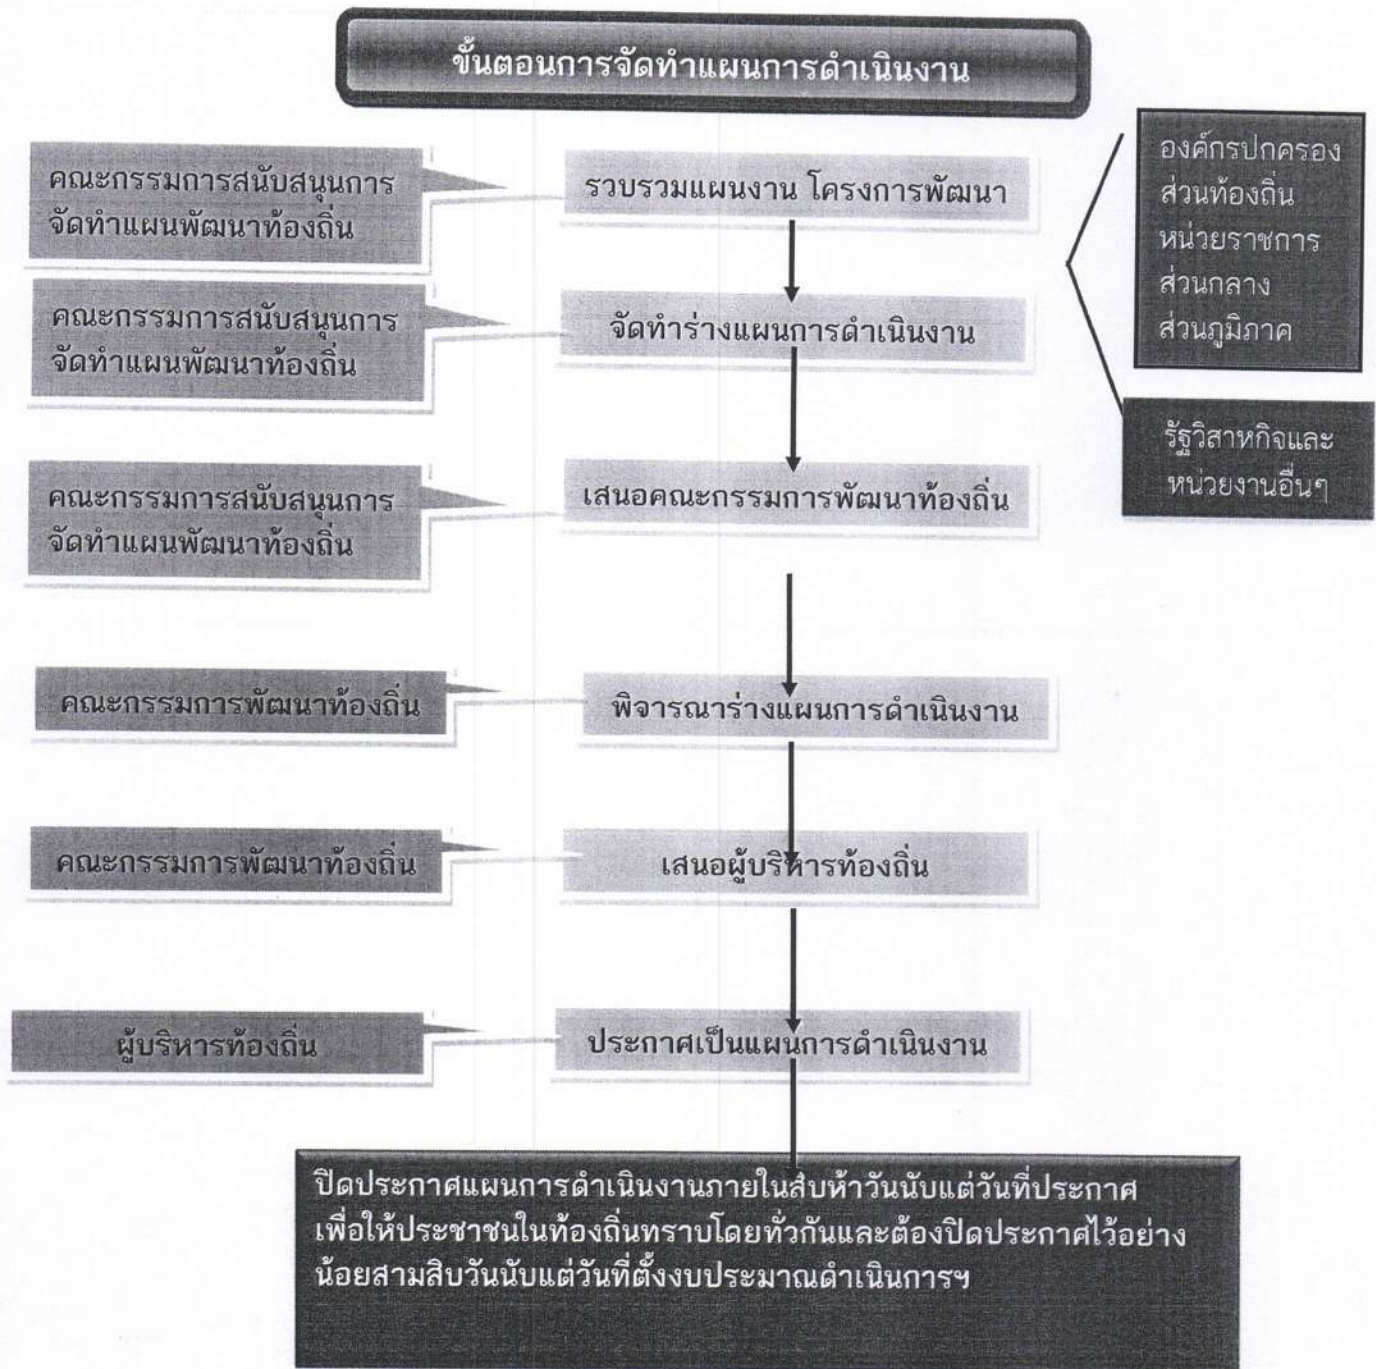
ขั้นตอนการจัดทำแผนการดำเนินงาน

คณะกรรมการสนับสนุนการจัดทำแผนพัฒนาท้องถิ่น

รวบรวมแผนงาน โครงการพัฒนา

องค์กรปกครองส่วนท้องถิ่น หน่วยราชการส่วนกลาง ส่วนภูมิภาค

คณะกรรมการสนับสนุนการจัดทำแผนพัฒนาท้องถิ่น

จัดทำร่างแผนการดำเนินงาน

รัฐวิสาหกิจและหน่วยงานอื่นๆ

คณะกรรมการสนับสนุนการจัดทำแผนพัฒนาท้องถิ่น

เสนอคณะกรรมการพัฒนาท้องถิ่น

คณะกรรมการพัฒนาท้องถิ่น

พิจารณาร่างแผนการดำเนินงาน

คณะกรรมการพัฒนาท้องถิ่น

เสนอผู้บริหารท้องถิ่น

ผู้บริหารท้องถิ่น

ประกาศเป็นแผนการดำเนินงาน

ปิดประกาศแผนการดำเนินงานภายในสิบห้าวันนับแต่วันที่ประกาศ เพื่อให้ประชาชนในท้องถิ่นทราบโดยทั่วกันและต้องปิดประกาศไว้อย่างน้อยสามสิบวันนับแต่วันที่ตั้งงบประมาณดำเนินการฯ